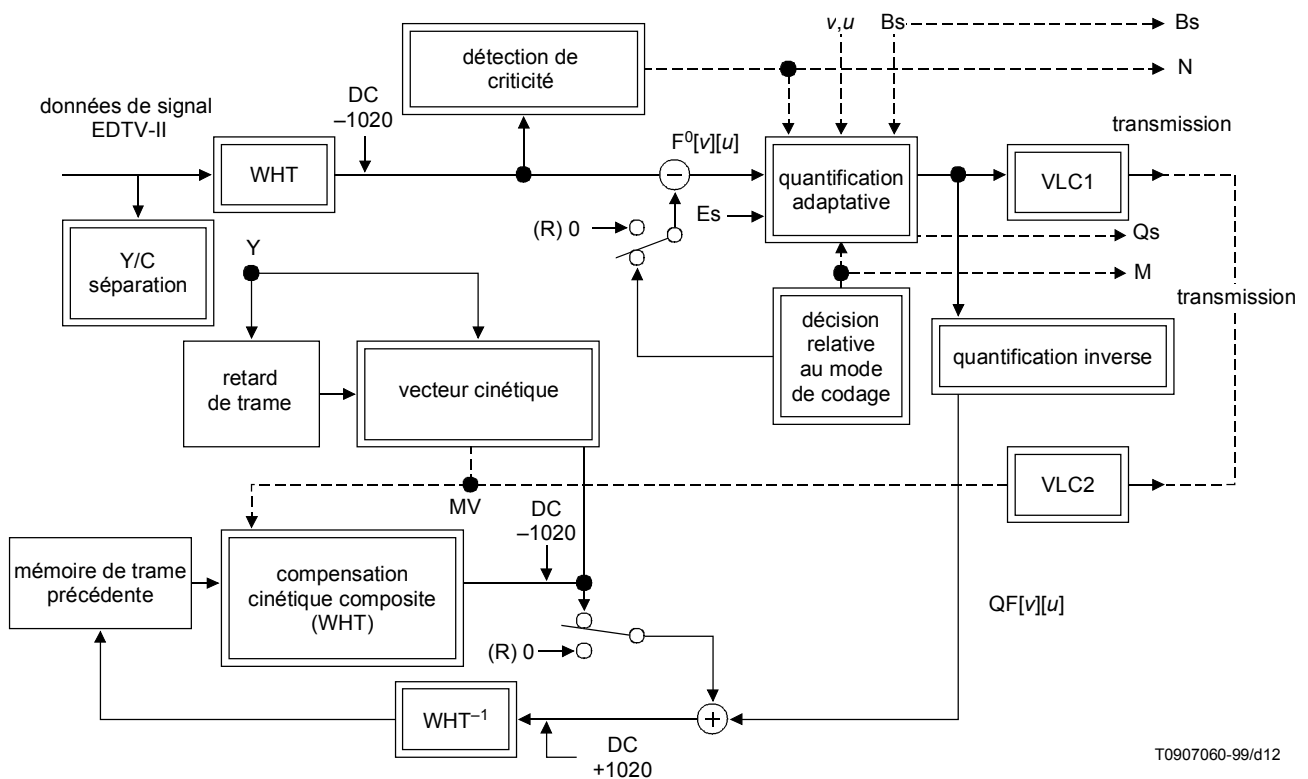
$v,u$

Bs

Bs

détection de criticité

N

données de signal EDTV-II

DC –1020

transmission

$F^0[v][u]$

WHT

quantification adaptative

VLC1

Es

(R) 0

Qs

Y/C séparation

Y

M

transmission

décision relative au mode de codage

quantification inverse

retard de trame

vecteur cinétique

VLC2

MV

DC –1020

mémoire de trame précédente

compensation cinétique composite (WHT)

$QF[v][u]$

(R) 0

$WHT^{-1}$

DC +1020

T0907060-99/d12